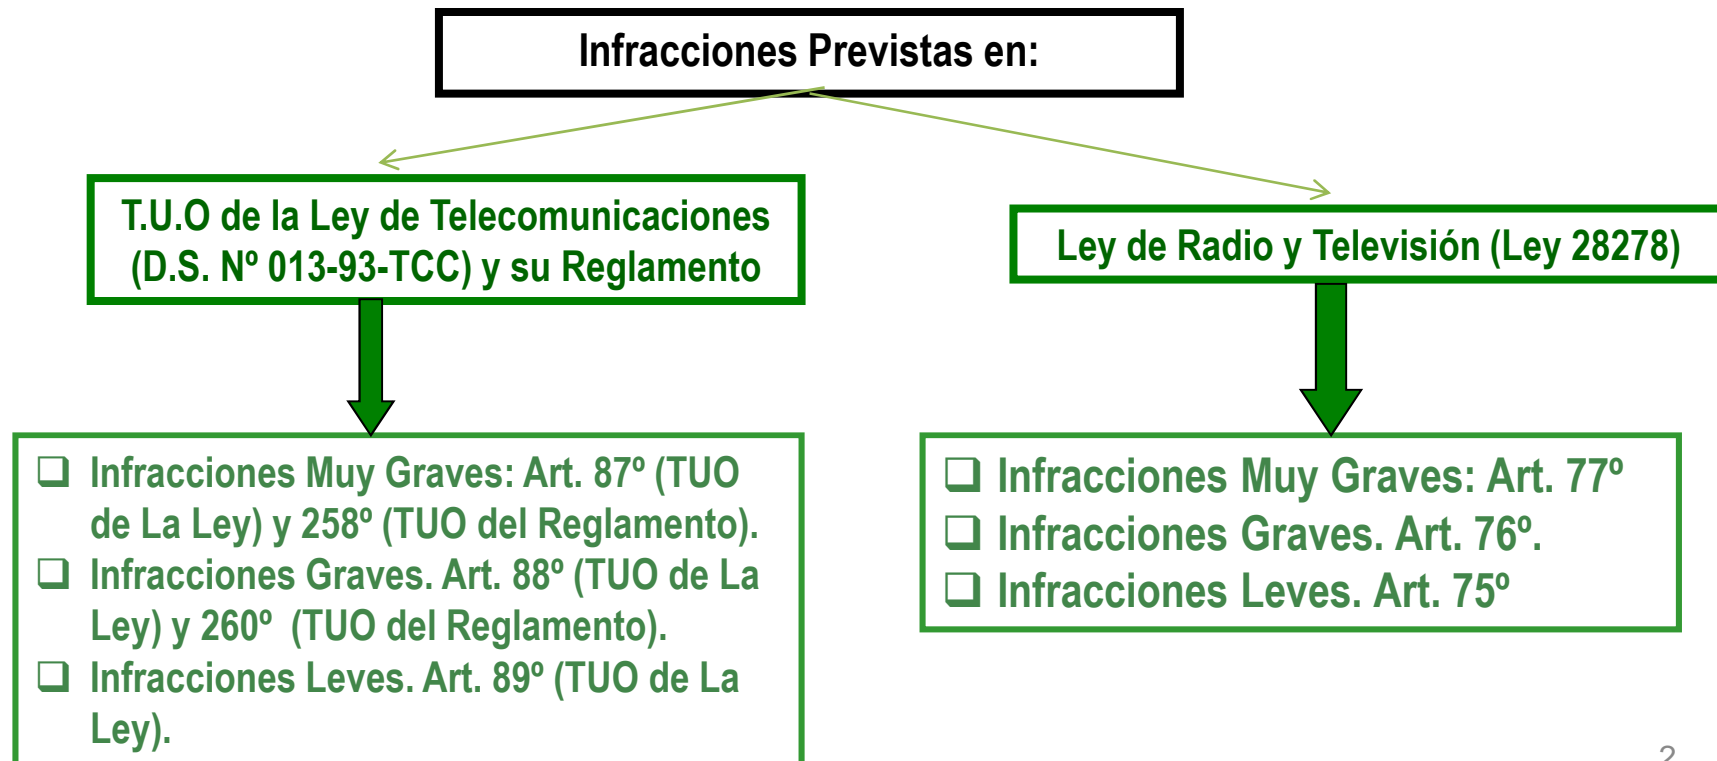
Infracciones Previstas en:

T.U.O de la Ley de Telecomunicaciones (D.S. Nº 013-93-TCC) y su Reglamento

Ley de Radio y Televisión (Ley 28278)

❑ Infracciones Muy Graves: Art. 87º (TUO de La Ley) y 258º (TUO del Reglamento).
❑ Infracciones Graves. Art. 88º (TUO de La Ley) y 260º (TUO del Reglamento).
❑ Infracciones Leves. Art. 89º (TUO de La Ley).

❑ Infracciones Muy Graves: Art. 77º
❑ Infracciones Graves. Art. 76º.
❑ Infracciones Leves. Art. 75º

2